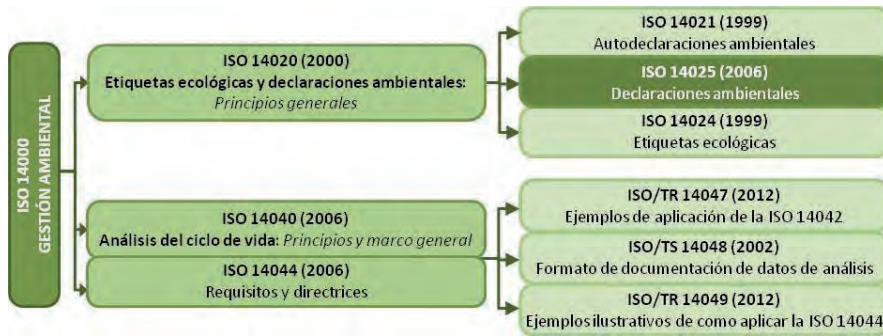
ISO 14000
GESTIÓN AMBIENTAL

ISO 14020 (2000)
Etiquetas ecológicas y declaraciones ambientales: Principios generales

ISO 14021 (1999)
Autodeclaraciones ambientales

ISO 14025 (2006)
Declaraciones ambientales

ISO 14024 (1999)
Etiquetas ecológicas

ISO 14040 (2006)
Análisis del ciclo de vida: Principios y marco general

ISO 14044 (2006)
Requisitos y directrices

ISO/TR 14047 (2012)
Ejemplos de aplicación de la ISO 14042

ISO/TS 14048 (2002)
Formato de documentación de datos de análisis

ISO/TR 14049 (2012)
Ejemplos ilustrativos de como aplicar la ISO 14044